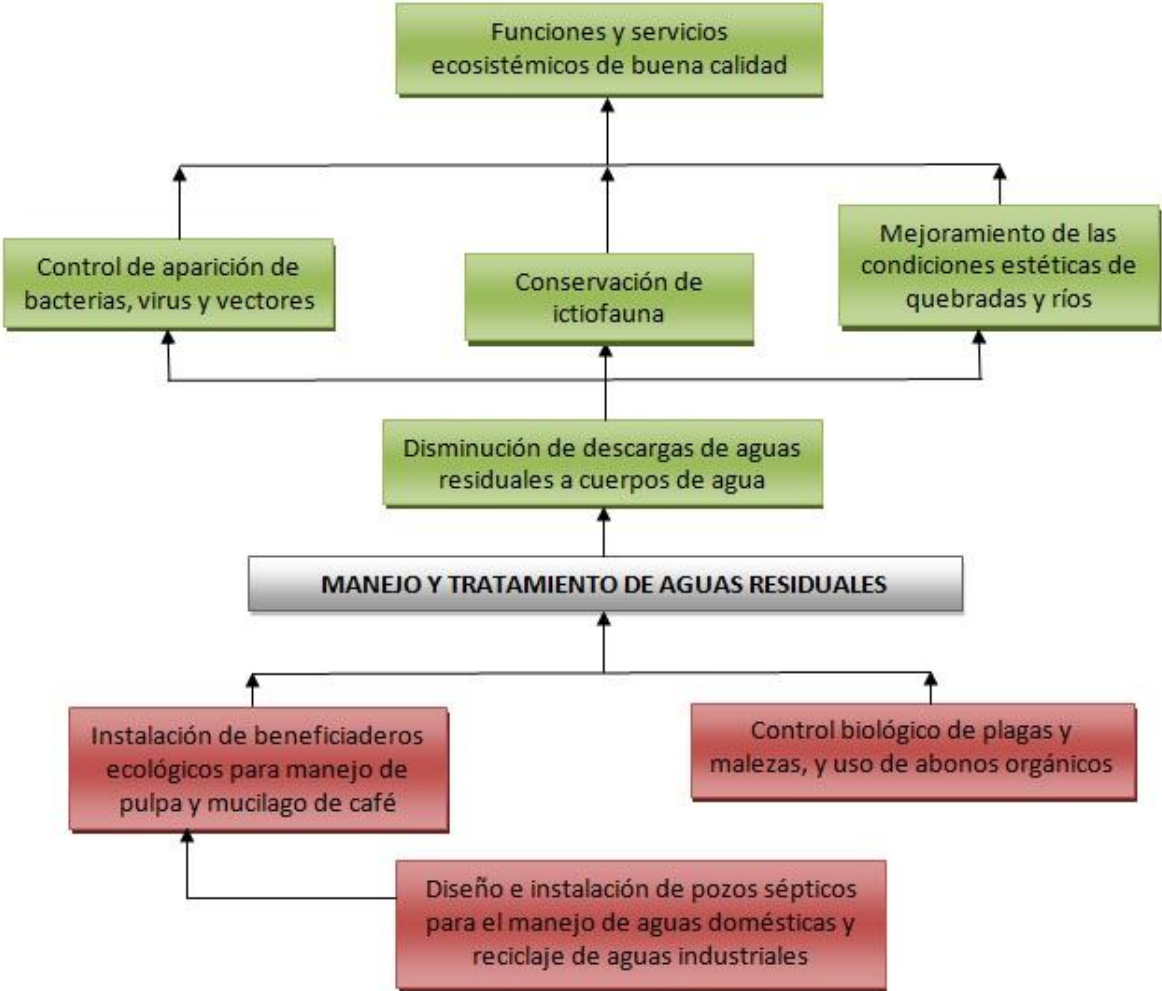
Funciones y servicios ecosistémicos de buena calidad

Control de aparición de bacterias, virus y vectores

Conservación de ictiofauna

Mejoramiento de las condiciones estéticas de quebradas y ríos

Disminución de descargas de aguas residuales a cuerpos de agua

MANEJO Y TRATAMIENTO DE AGUAS RESIDUALES

Instalación de beneficiaderos ecológicos para manejo de pulpa y mucilago de café

Control biológico de plagas y malezas, y uso de abonos orgánicos

Diseño e instalación de pozos sépticos para el manejo de aguas domésticas y reciclaje de aguas industriales